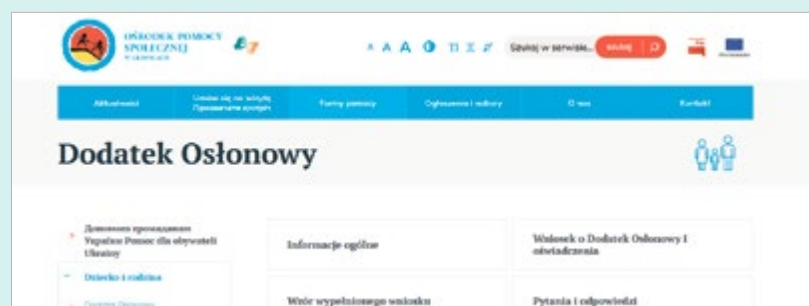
OŚRODEK POMOCY SPOŁECZNEJ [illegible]

A A A

Szukaj w serwisie... szukaj

Aktualności

Umów się na wizytę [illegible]

Formy pomocy

Ogłoszenia i oferty

O nas

Kontakt

Dodatek Osłonowy

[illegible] Pomoc dla obywateli Ukrainy

Dziecko i rodzina

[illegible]

Informacje ogólne

Wniosek o Dodatek Osłonowy i oświadczenia

Wzór wypełnionego wniosku

Pytania i odpowiedzi